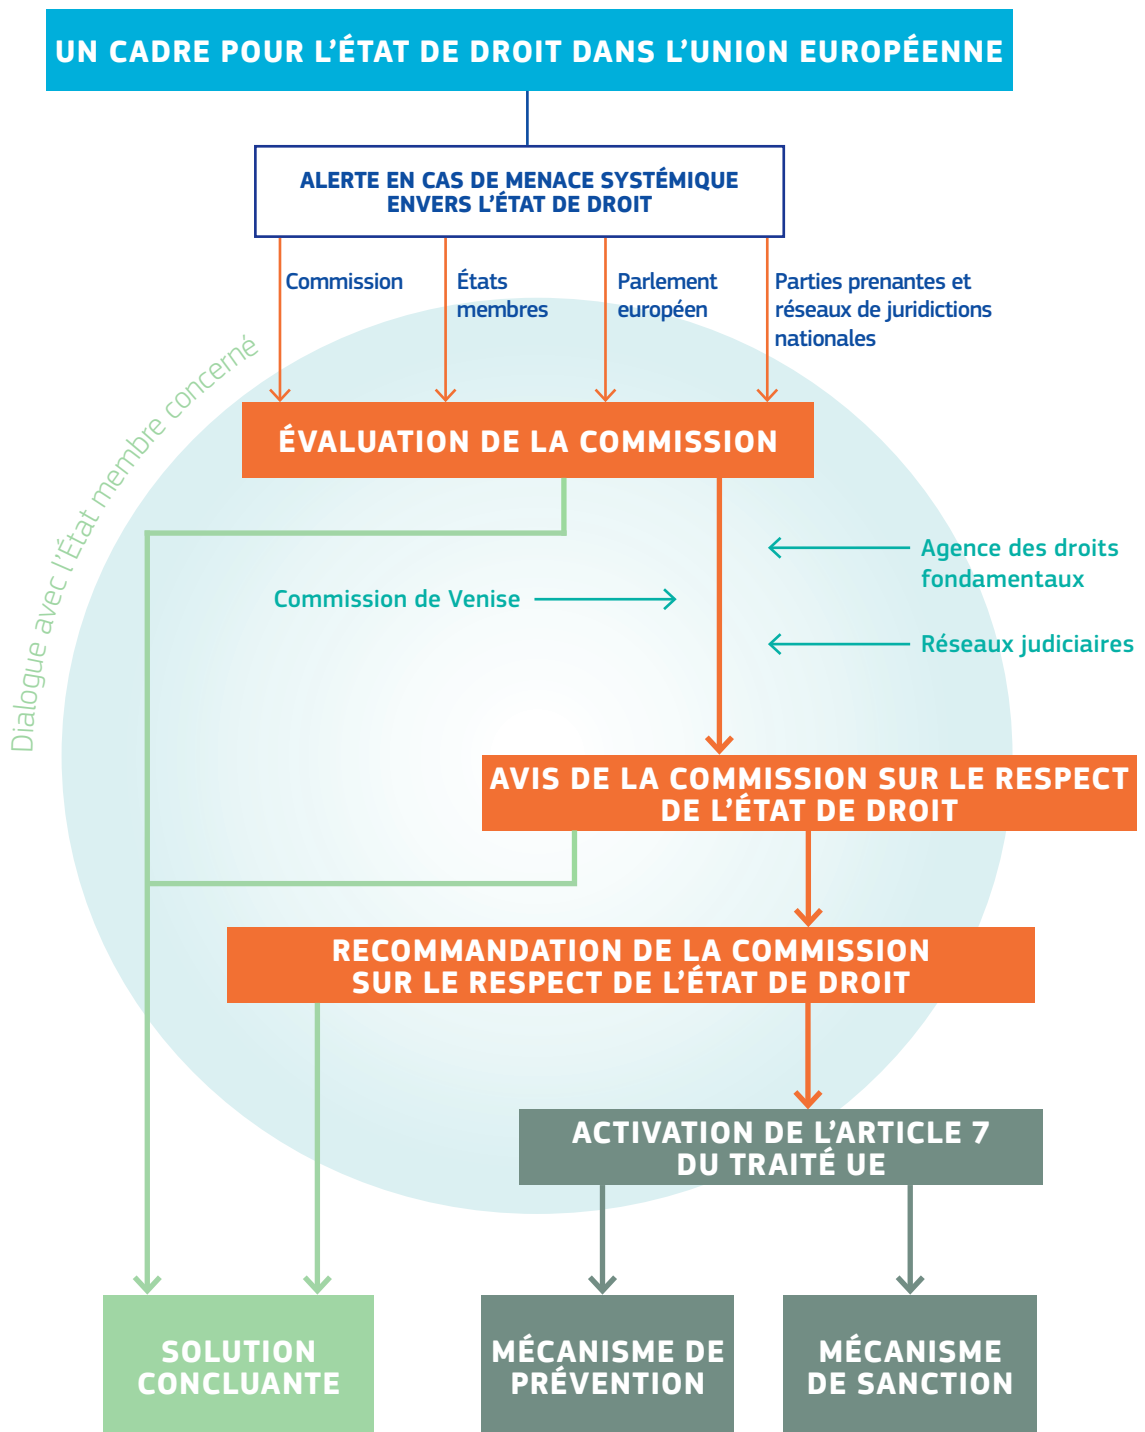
UN CADRE POUR L'ÉTAT DE DROIT DANS L'UNION EUROPÉENNE

ALERTE EN CAS DE MENACE SYSTÉMIQUE ENVERS L'ÉTAT DE DROIT

Commission

États membres

Parlement européen

Parties prenantes et réseaux de juridictions nationales

Dialogue avec l'État membre concerné

ÉVALUATION DE LA COMMISSION

Agence des droits fondamentaux

Commission de Venise

Réseaux judiciaires

AVIS DE LA COMMISSION SUR LE RESPECT DE L'ÉTAT DE DROIT

RECOMMANDATION DE LA COMMISSION SUR LE RESPECT DE L'ÉTAT DE DROIT

ACTIVATION DE L'ARTICLE 7 DU TRAITÉ UE

SOLUTION CONCLUANTE

MÉCANISME DE PRÉVENTION

MÉCANISME DE SANCTION